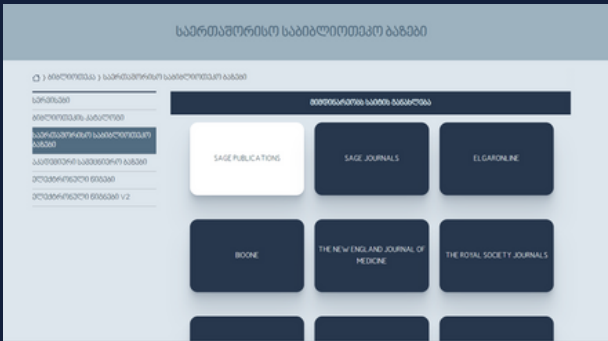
საერთაშორისო საბიბლიოთეკო ბაზები

ბიბლიოთეკა › საერთაშორისო საბიბლიოთეკო ბაზები

ხერსიები
ბიბლიოთეკის კატალოგი
საერთაშორისო საბიბლიოთეკო ბაზები
სამეცნიერო სამეცნიერო ბაზები
ელექტრონული წიგნები
ელექტრონული წიგნები V2

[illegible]

SAGE PUBLICATIONS
SAGE JOURNALS
ELGARONLINE
BIOONE
THE NEW ENGLAND JOURNAL OF MEDICINE
THE ROYAL SOCIETY JOURNALS